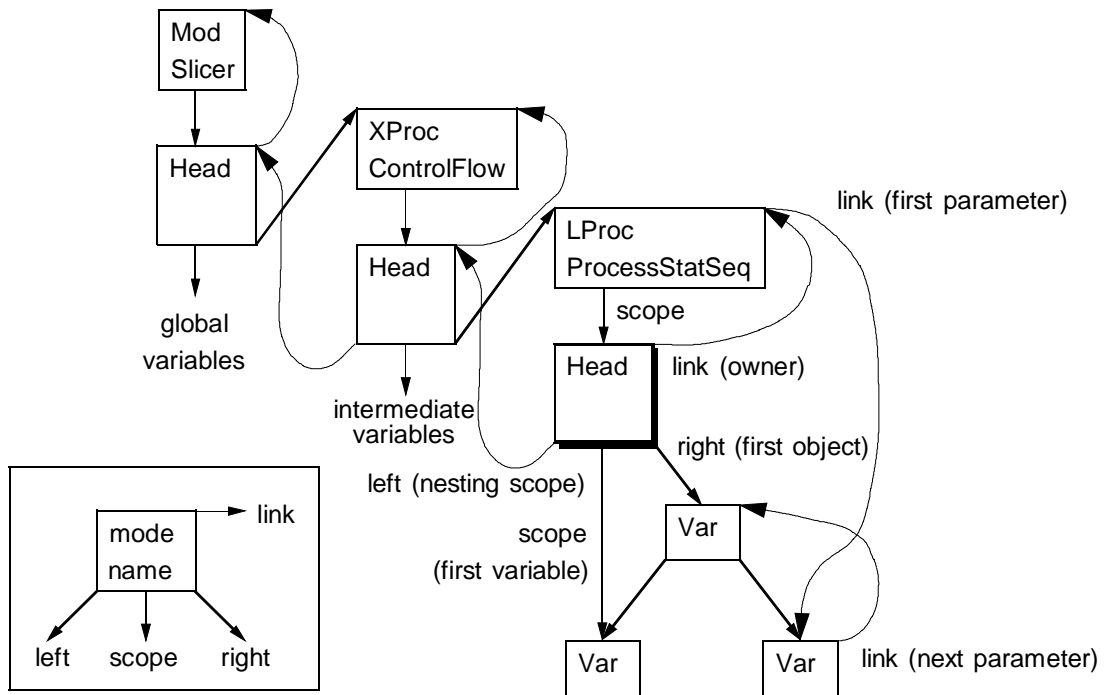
Mod Slicer

Head

global variables

XProc ControlFlow

Head

intermediate variables

LProc ProcessStatSeq

link (first parameter)

scope

Head

link (owner)

right (first object)

left (nesting scope)

scope (first variable)

Var

Var

Var

link (next parameter)

mode name

link

left

scope

right